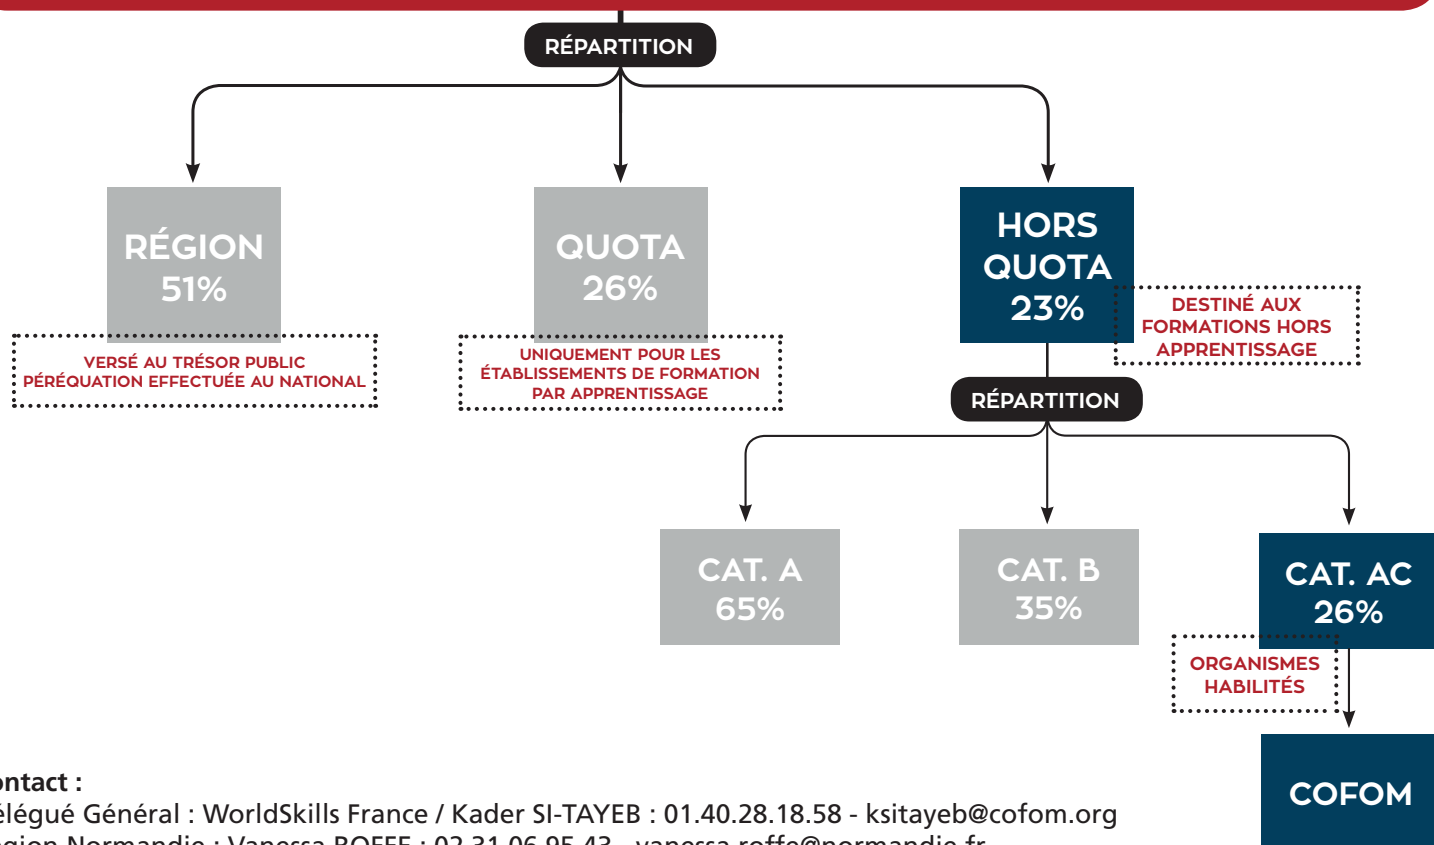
RÉPARTITION

RÉGION
51%

VERSÉ AU TRÉSOR PUBLIC
PÉRÉQUATION EFFECTUÉE AU NATIONAL

QUOTA
26%

UNIQUEMENT POUR LES ÉTABLISSEMENTS DE FORMATION PAR APPRENTISSAGE

HORS QUOTA
23%

DESTINÉ AUX FORMATIONS HORS APPRENTISSAGE

RÉPARTITION

CAT. A
65%

CAT. B
35%

CAT. AC
26%

ORGANISMES HABILITÉS

COFOM

ntact :
élégué Général : WorldSkills France / Kader SI-TAYEB : 01.40.28.18.58 - ksitayeb@cofom.org
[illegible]